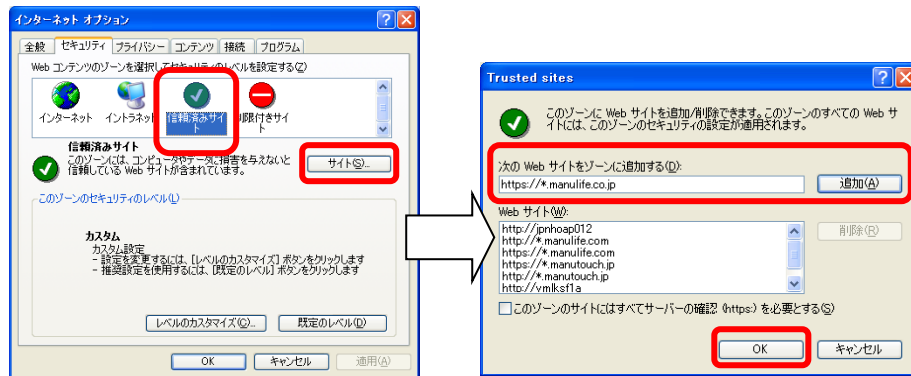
インターネット オプション

全般 セキュリティ プライバシー コンテンツ 接続 プログラム

Web コンテンツのゾーンを選択してセキュリティのレベルを設定する(Z)

インターネット イントラネット 信頼済みサイト 制限付きサイト

信頼済みサイト
このゾーンには、コンピュータやデータに損害を与えないと信頼している Web サイトが含まれています。

サイト(S)...

このゾーンのセキュリティのレベル(L)

カスタム
カスタム設定
- 設定を変更するには、[レベルのカスタマイズ] ボタンをクリックします
- 推奨設定を使用するには、[既定のレベル] ボタンをクリックします

レベルのカスタマイズ(C)... 既定のレベル(D)

OK キャンセル 適用(A)

Trusted sites

このゾーンに Web サイトを追加/削除できます。このゾーンのすべての Web サイトには、ゾーンのセキュリティの設定が適用されます。

次の Web サイトをゾーンに追加する(D):
https://*.manulife.co.jp

追加(A)

Web サイト(W):
http://jpnhoap012
http://*.manulife.com
https://*.manulife.com
http://*.manutouch.jp
https://*.manutouch.jp
http://vmlksf1a

削除(R)

このゾーンのサイトにはすべてサーバーの確認 (https:) を必要とする(S)

OK キャンセル